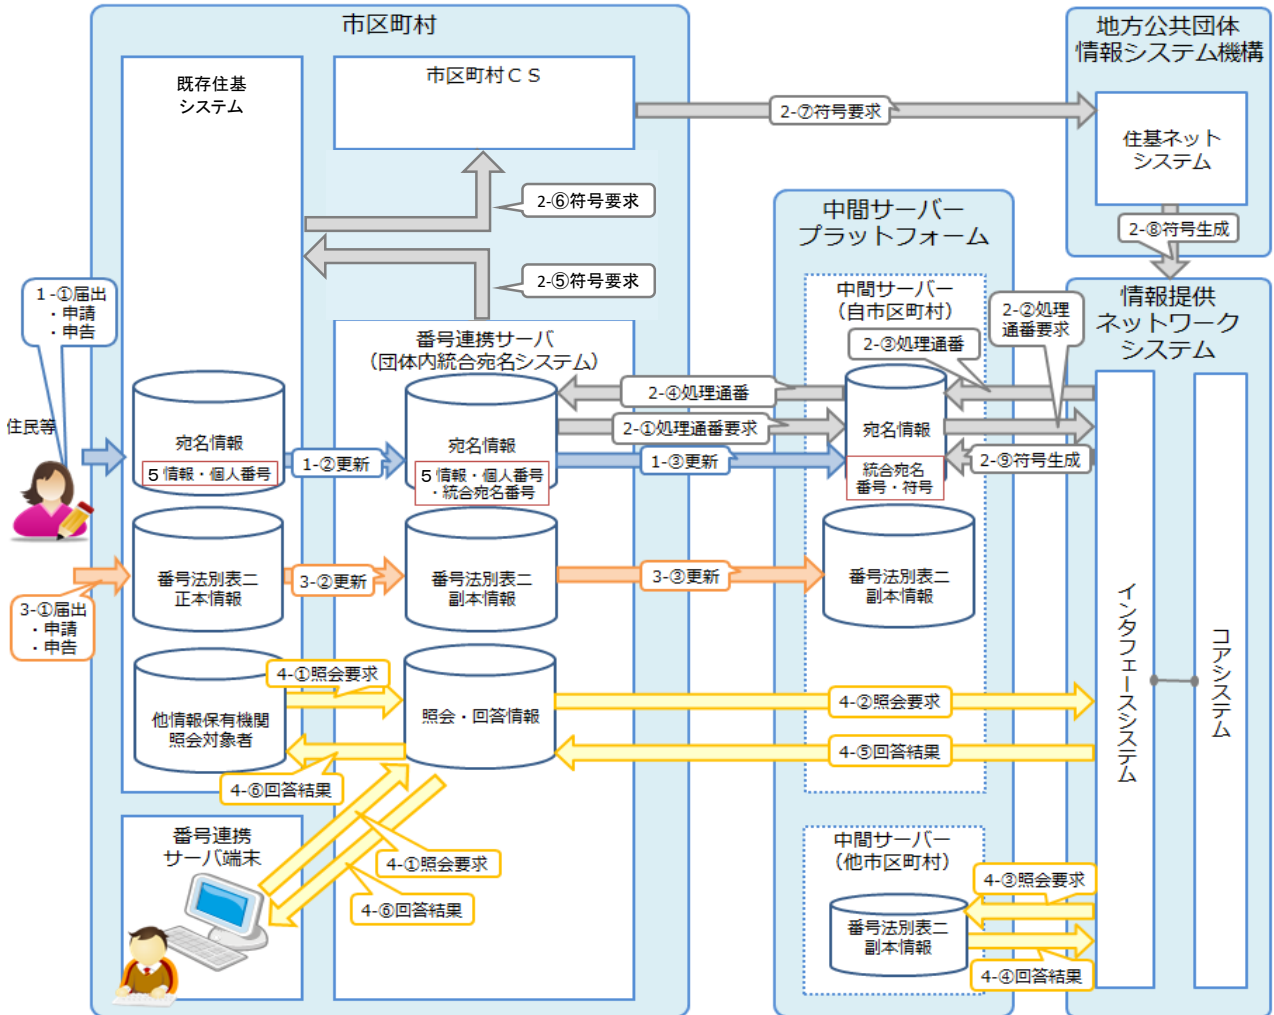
市区町村

既存住基システム

市区町村ＣＳ

2-⑦符号要求

地方公共団体情報システム機構

住基ネットシステム

2-⑧符号生成

2-⑥符号要求

2-⑤符号要求

中間サーバープラットフォーム

中間サーバー（自市区町村）

2-②処理通番要求

情報提供ネットワークシステム

1-①届出・申請・申告

住民等

番号連携サーバ（団体内統合宛名システム）

2-③処理通番

2-④処理通番

2-①処理通番要求

宛名情報
5 情報・個人番号

1-②更新

宛名情報
5 情報・個人番号・統合宛名番号

1-③更新

宛名情報
統合宛名番号・符号

2-⑨符号生成

番号法別表二正本情報

3-②更新

番号法別表二副本情報

3-③更新

番号法別表二副本情報

3-①届出・申請・申告

4-①照会要求

他情報保有機関照会対象者

照会・回答情報

4-②照会要求

4-⑤回答結果

4-⑥回答結果

インタフェースシステム

コアシステム

番号連携サーバ端末

4-①照会要求

4-⑥回答結果

中間サーバー（他市区町村）

4-③照会要求

番号法別表二副本情報

4-④回答結果